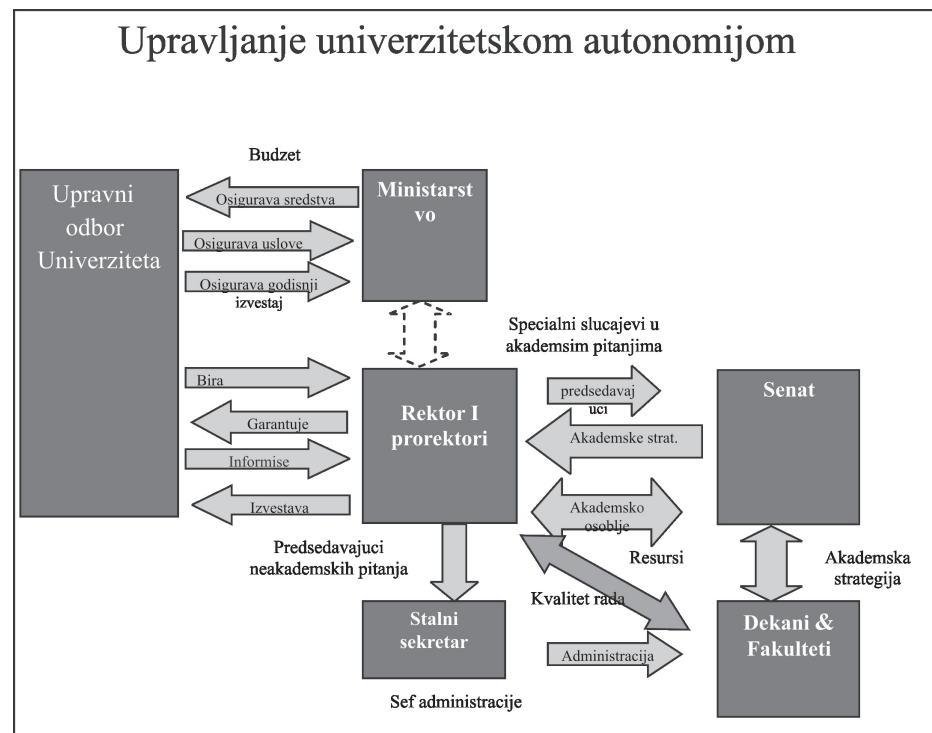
Upravljanje univerzitetskom autonomijom

Budzet

Upravni odbor Univerziteta

Osigurava sredstva

Osigurava uslove

Osigurava godisnji izvestaj

Ministarst vo

Specialni slucajevi u akademsim pitanjima

Bira

Garantuje

Informise

Izvestava

Rektor I prorektori

predsedavaj uci

Akademske strat.

Akademsko osoblje

Resursi

Senat

Predsedavajuci neakademskih pitanja

Kvalitet rada

Akademska strategija

Stalni sekretar

Administracija

Dekani & Fakulteti

Sef administracije